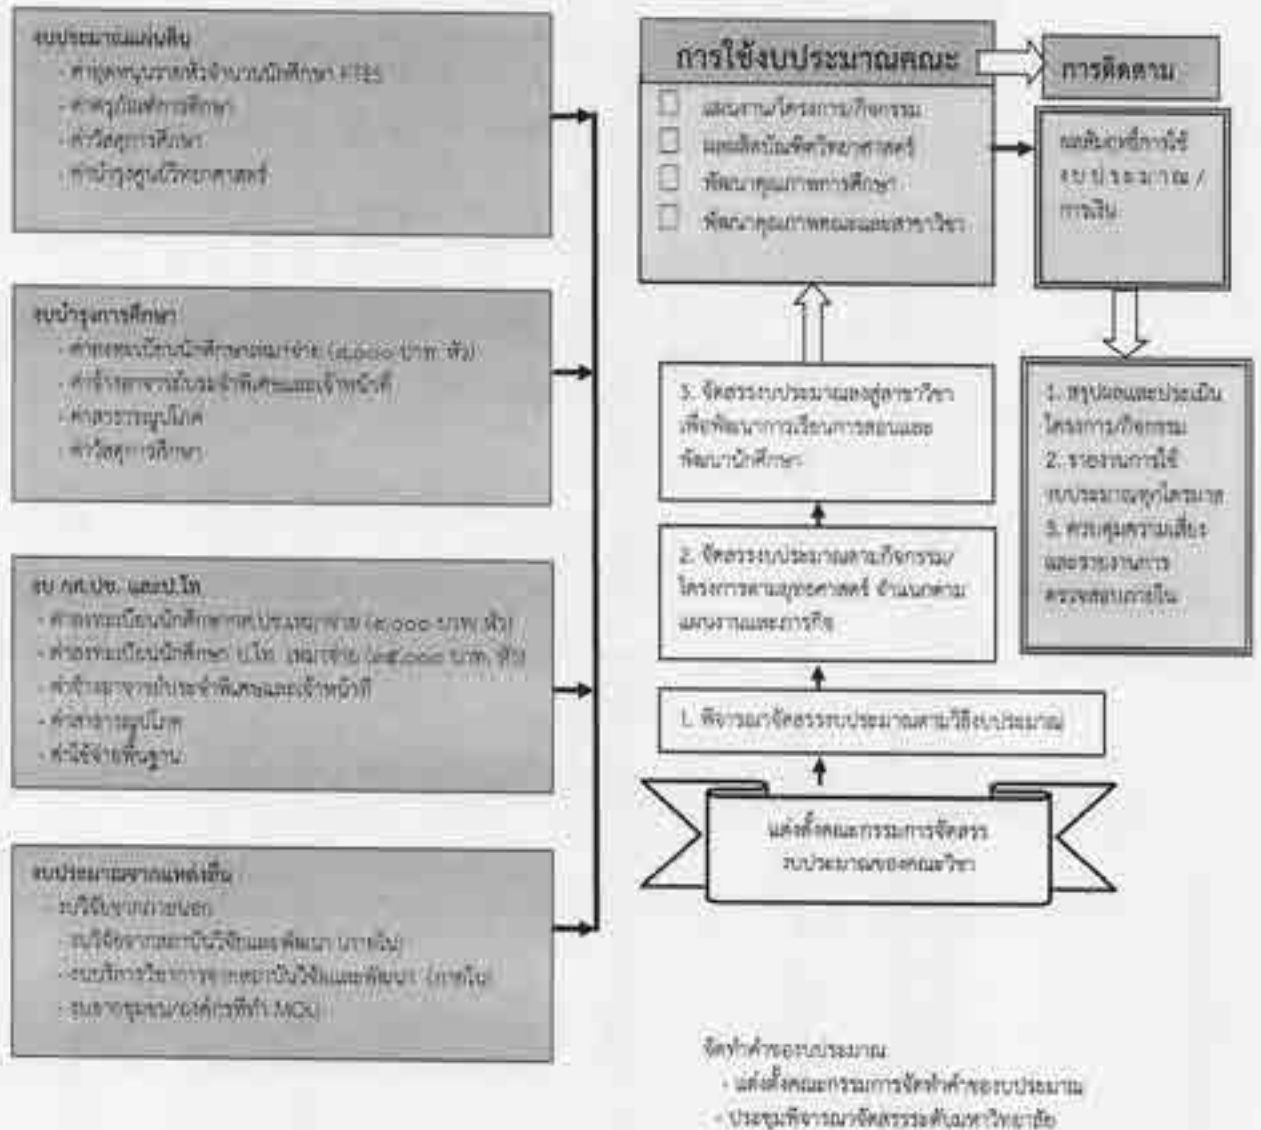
งบประมาณแผ่นดิน
- ค่าอุดหนุนรายหัวจำนวนนักศึกษา FTES
- ค่าครุภัณฑ์การศึกษา
- ค่าวัสดุการศึกษา
- ค่าบำรุงศูนย์วิทยาศาสตร์

งบบำรุงการศึกษา
- ค่าลงทะเบียนนักศึกษาเหมาจ่าย (4,000 บาท/หัว)
- ค่าจ้างอาจารย์และเจ้าหน้าที่พิเศษและเจ้าหน้าที่
- ค่าสาธารณูปโภค
- ค่าวัสดุการศึกษา

งบ กศ.ปช. และป.โท
- ค่าลงทะเบียนนักศึกษากศ.ปช.เหมาจ่าย (4,000 บาท/หัว)
- ค่าลงทะเบียนนักศึกษา ป.โท เหมาจ่าย (45,000 บาท/หัว)
- ค่าจ้างอาจารย์ประจำพิเศษและเจ้าหน้าที่
- ค่าสาธารณูปโภค
- ค่าใช้จ่ายพื้นฐาน

งบประมาณจากแหล่งอื่น
- งบวิจัยจากภายนอก
- งบวิจัยจากสถาบันวิจัยและพัฒนา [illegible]
- งบบริการวิชาการจากสถาบันวิจัยและพัฒนา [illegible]
- งบจากชุมชน/องค์กรที่ทำ MOU

การใช้งบประมาณคณะ
☐ แผนงาน/โครงการ/กิจกรรม
☐ ผลผลิตบัณฑิตวิทยาศาสตร์
☐ พัฒนาคุณภาพการศึกษา
☐ พัฒนาคุณภาพคณะและสาขาวิชา

การติดตาม

ผลสัมฤทธิ์การใช้งบประมาณ / การเงิน

1. สรุปผลและประเมินโครงการ/กิจกรรม
2. รายงานการใช้งบประมาณทุกไตรมาส
3. ควบคุมความเสี่ยงและรายงานการตรวจสอบการเงิน

3. จัดสรรงบประมาณลงสู่สาขาวิชาเพื่อพัฒนาการเรียนการสอนและพัฒนานักศึกษา

2. จัดสรรงบประมาณตามกิจกรรม/โครงการตามยุทธศาสตร์ จำแนกตามแผนงานและภารกิจ

1. พิจารณาจัดสรรงบประมาณตามวิธีงบประมาณ

แต่งตั้งคณะกรรมการจัดสรรงบประมาณของคณะวิชา

จัดทำคำของบประมาณ
- แต่งตั้งคณะกรรมการจัดทำคำของบประมาณ
- ประชุมพิจารณาจัดสรรระดับมหาวิทยาลัย